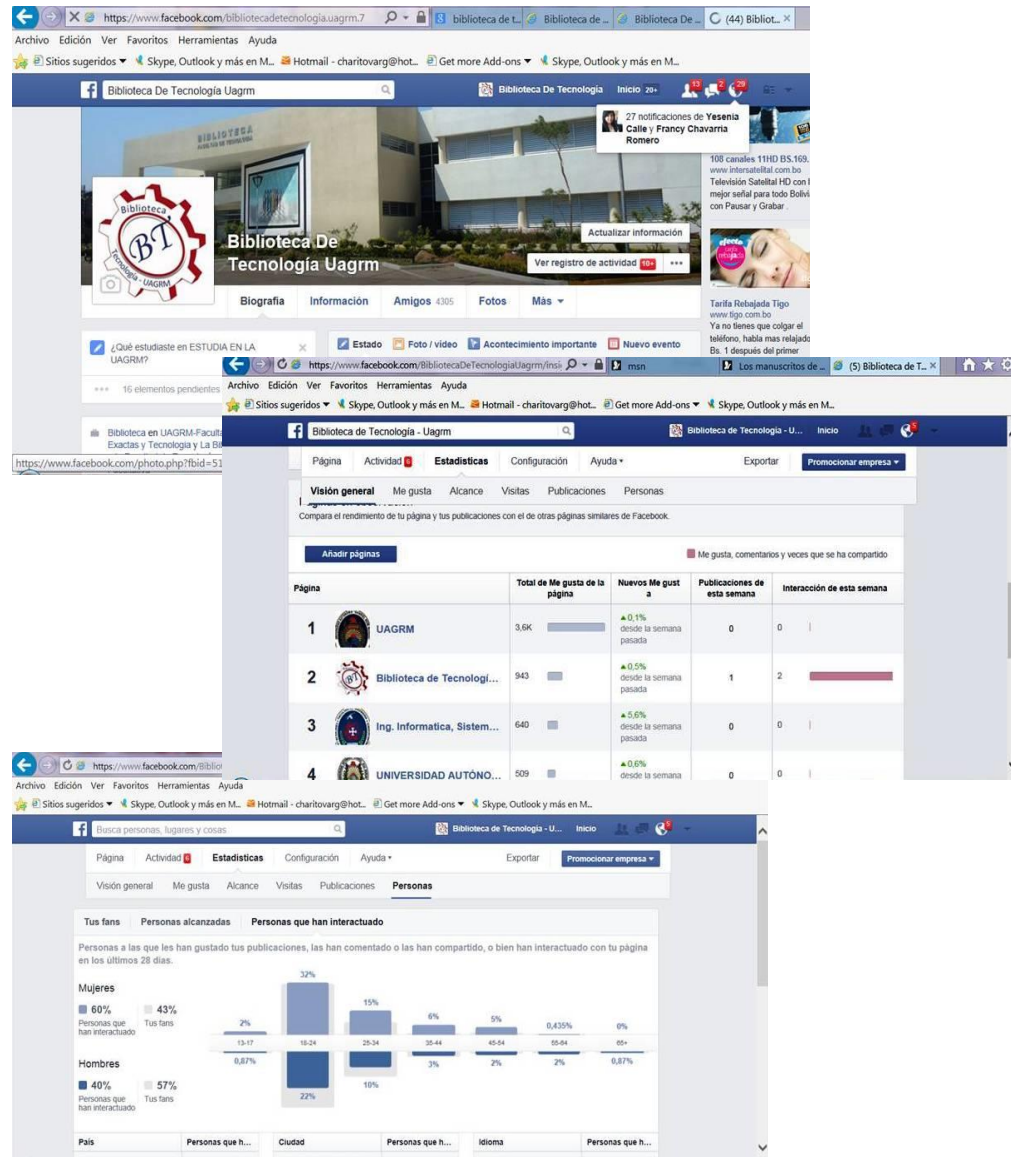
https://www.facebook.com/bibliotecadetecnologia.uagrm.7
biblioteca de t... Biblioteca de ... Biblioteca De ... (44) Bibliot...
Archivo Edición Ver Favoritos Herramientas Ayuda
Sitios sugeridos ▾ Skype, Outlook y más en M... Hotmail - charitovarg@hot... Get more Add-ons ▾ Skype, Outlook y más en M...
Biblioteca De Tecnología Uagrm
Biblioteca De Tecnología Inicio 20+ 12 2 29
27 notificaciones de Yesenia Calle y Francy Chavarria Romero
BIBLIOTECA
108 canales 11HD BS.169.
www.intersatelital.com.bo
Televisión Satelital HD con l mejor señal para todo Bolivi con Pausar y Grabar .
Biblioteca BT Tecnología UAGRM
Biblioteca De Tecnología Uagrm
Actualizar información
Ver registro de actividad 10+
Biografía Información Amigos 4305 Fotos Más ▾
Tarifa Rebajada Tigo
www.tigo.com.bo
Ya no tienes que colgar el teléfono, habla mas relajado Bs. 1 después del primer
¿Qué estudiaste en ESTUDIA EN LA UAGRM?
16 elementos pendientes
Biblioteca en UAGRM-Facult Exactas y Tecnologia y La Bi
https://www.facebook.com/photo.php?fbid=51
Estado Foto / video Acontecimiento importante Nuevo evento

https://www.facebook.com/BibliotecaDeTecnologiaUagrm/insi msn
Los manuscritos de ... (5) Biblioteca de T...
Archivo Edición Ver Favoritos Herramientas Ayuda
Sitios sugeridos ▾ Skype, Outlook y más en M... Hotmail - charitovarg@hot... Get more Add-ons ▾ Skype, Outlook y más en M...
Biblioteca de Tecnología - Uagrm
Biblioteca de Tecnología - U... Inicio 5
Página Actividad 6 Estadísticas Configuración Ayuda ▾ Exportar Promocionar empresa ▾
Visión general Me gusta Alcance Visitas Publicaciones Personas
Compara el rendimiento de tu página y tus publicaciones con el de otras páginas similares de Facebook.
Añadir páginas
Me gusta, comentarios y veces que se ha compartido

| Página | Total de Me gusta de la página | Nuevos Me gusta | Publicaciones de esta semana | Interacción de esta semana |
|---|---|---|---|---|
| 1 UAGRM | 3,6K | ▲0,1% desde la semana pasada | 0 | 0 |
| 2 Biblioteca de Tecnologí... | 943 | ▲0,5% desde la semana pasada | 1 | 2 |
| 3 Ing. Informatica, Sistem... | 640 | ▲5,6% desde la semana pasada | 0 | 0 |
| 4 UNIVERSIDAD AUTÓNO... | 509 | ▲0,6% desde la semana | 0 | 0 |

https://www.facebook.com/Biblio
Archivo Edición Ver Favoritos Herramientas Ayuda
Sitios sugeridos ▾ Skype, Outlook y más en M... Hotmail - charitovarg@hot... Get more Add-ons ▾ Skype, Outlook y más en M...
Busca personas, lugares y cosas
Biblioteca de Tecnología - U... Inicio 5
Página Actividad 6 Estadísticas Configuración Ayuda ▾ Exportar Promocionar empresa ▾
Visión general Me gusta Alcance Visitas Publicaciones Personas
Tus fans Personas alcanzadas Personas que han interactuado
Personas a las que les han gustado tus publicaciones, las han comentado o las han compartido, o bien han interactuado con tu página en los últimos 28 días.
Mujeres
60% Personas que han interactuado 43% Tus fans
2% 32% 15% 6% 5% 0,435% 0%
13-17 18-24 25-34 35-44 45-54 55-64 65+
0,87% 22% 10% 3% 2% 2% 0,87%
Hombres
40% Personas que han interactuado 57% Tus fans
País Personas que h... Ciudad Personas que h... Idioma Personas que h...